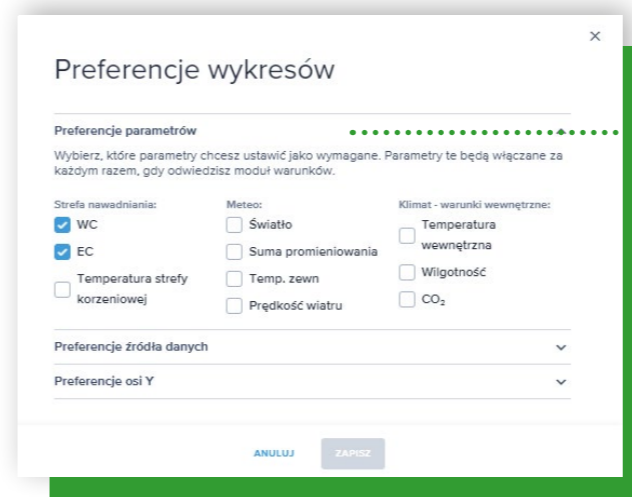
×

Preferencje wykresów

Preferencje parametrów

Wybierz, które parametry chcesz ustawić jako wymagane. Parametry te będą włączane za każdym razem, gdy odwiedzisz moduł warunków.

Strefa nawadniania:
WC
EC
Temperatura strefy korzeniowej

Meteo:
Światło
Suma promieniowania
Temp. zewn
Prędkość wiatru

Klimat - warunki wewnętrzne:
Temperatura wewnętrzna
Wilgotność
$CO_2$

Preferencje źródła danych

Preferencje osi Y

ANULUJ
ZAPISZ